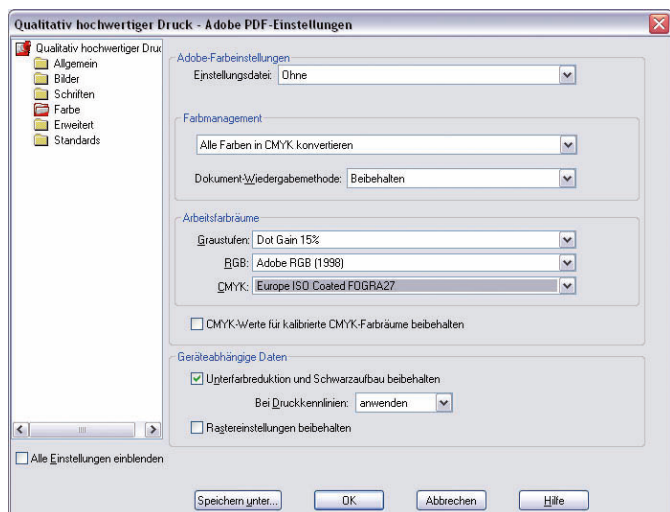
Qualitativ hochwertiger Druck - Adobe PDF-Einstellungen

Qualitativ hochwertiger Druc
Allgemein
Bilder
Schriften
Farbe
Erweitert
Standards

Adobe-Farbeinstellungen
Einstellungsdatei: Ohne

Farbmanagement
Alle Farben in CMYK konvertieren
Dokument-Wiedergabemethode: Beibehalten

Arbeitsfarbräume
Graustufen: Dot Gain 15%
RGB: Adobe RGB (1998)
CMYK: Europe ISO Coated FOGRA27

CMYK-Werte für kalibrierte CMYK-Farbräume beibehalten

Geräteabhängige Daten
Unterfarbreduktion und Schwarzaufbau beibehalten
Bei Druckkennlinien: anwenden
Rastereinstellungen beibehalten

Alle Einstellungen einblenden

Speichern unter... OK Abbrechen Hilfe